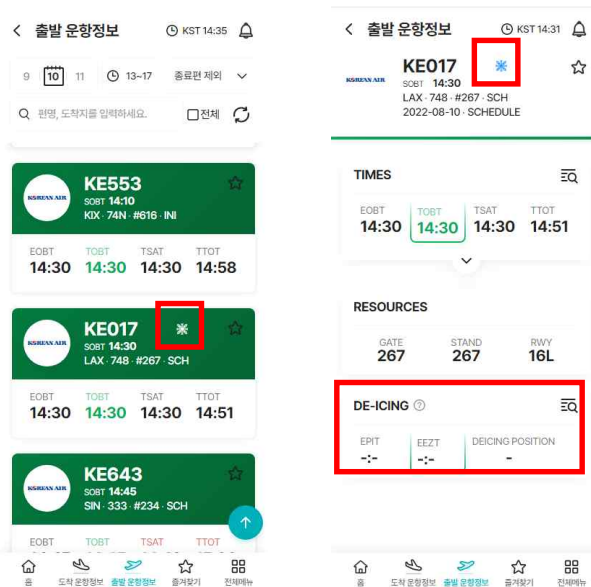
< 출발 운항정보 KST 14:35

9 10 11 13~17 종료편 제외

편명, 도착지를 입력하세요. 전체

KOREAN AIR
KE553
SOBT 14:10
KIX · 74N · #616 · INI

EOBT 14:30
TOBT 14:30
TSAT 14:30
TTOT 14:58

KOREAN AIR
KE017
SOBT 14:30
LAX · 748 · #267 · SCH

EOBT 14:30
TOBT 14:30
TSAT 14:30
TTOT 14:51

KOREAN AIR
KE643
SOBT 14:45
SIN · 333 · #234 · SCH

EOBT
TOBT
TSAT
TTOT

홈 도착 운항정보 출발 운항정보 즐겨찾기 전체메뉴

< 출발 운항정보 KST 14:31

KOREAN AIR
KE017
SOBT 14:30
LAX · 748 · #267 · SCH
2022-08-10 · SCHEDULE

TIMES

EOBT 14:30
TOBT 14:30
TSAT 14:30
TTOT 14:51

RESOURCES

GATE 267
STAND 267
RWY 16L

DE-ICING

EPIT -:-
EEZT -:-
DEICING POSITION -

홈 도착 운항정보 출발 운항정보 즐겨찾기 전체메뉴